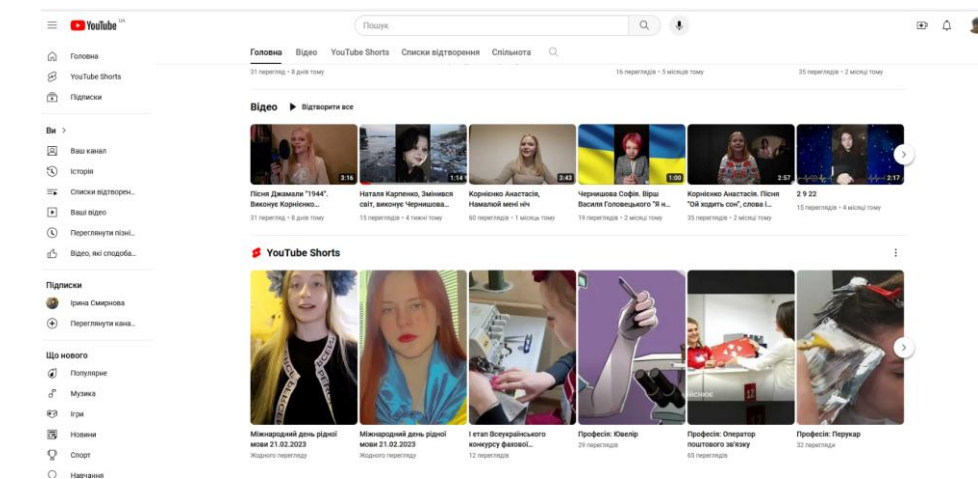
YouTube UA

Пошук

Головна
YouTube Shorts
Підписки

Ви >
Ваш канал
Історія
Списки відтворен...
Ваші відео
Переглянути пізні...
Відео, які сподоба...

Підписки
Ірина Смирнова
Переглянути кана...

Що нового
Популярне
Музика
Ігри
Новини
Спорт
Навчання

Головна Відео YouTube Shorts Списки відтворення Спільнота

31 перегляд • 8 днів тому
16 переглядів • 5 місяців тому
35 переглядів • 2 місяці тому

Відео ▶ Відтворити все

3:16
Пісня Джамали "1944". Виконує Корнієнко...
31 перегляд • 8 днів тому

1:14
Наталя Карпенко, Змінився світ, виконує Чернишова...
15 переглядів • 4 тижні тому

3:43
Корнієнко Анастасія, Намалюй мені ніч
60 переглядів • 1 місяць тому

1:00
Чернишова Софія. Вірш Василя Головецького "Я н...
19 переглядів • 2 місяці тому

2:57
Корнієнко Анастасія. Пісня "Ой ходить сон", слова і...
35 переглядів • 2 місяці тому

2:17
2 9 22
15 переглядів • 4 місяці тому

YouTube Shorts

Міжнародний день рідної мови 21.02.2023
Жодного перегляду

Міжнародний день рідної мови 21.02.2023
Жодного перегляду

І етап Всеукраїнського конкурсу фахової...
12 переглядів

Професія: Ювелір
29 переглядів

Професія: Оператор поштового зв'язку
65 переглядів

Професія: Перукар
32 перегляди